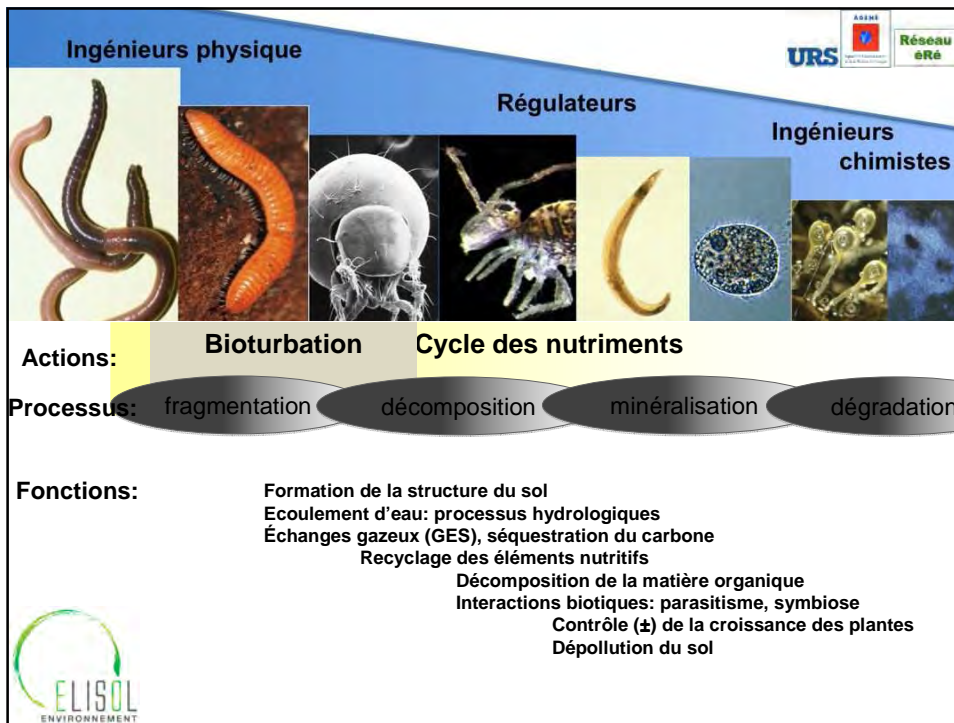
Ingénieurs physique

URS

ADEME

Réseau éRé

Régulateurs

Ingénieurs chimistes

Actions:

Bioturbation

Cycle des nutriments

Processus:

fragmentation

décomposition

minéralisation

dégradation

Fonctions:

Formation de la structure du sol
Ecoulement d'eau: processus hydrologiques
Échanges gazeux (GES), séquestration du carbone
Recyclage des éléments nutritifs
Décomposition de la matière organique
Interactions biotiques: parasitisme, symbiose
Contrôle (±) de la croissance des plantes
Dépollution du sol

ELISOL
ENVIRONNEMENT